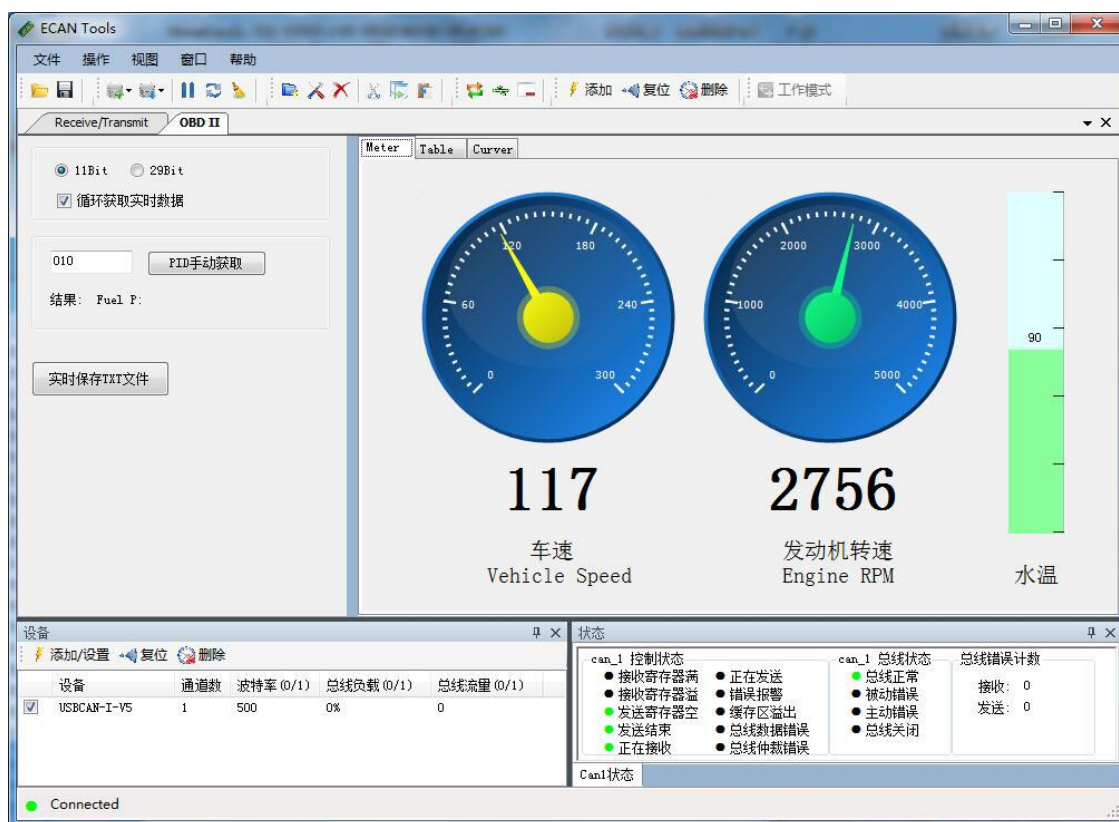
ECAN Tools

文件 操作 视图 窗口 帮助

添加 复位 删除 工作模式

Receive/Transmit OBD II

11Bit 29Bit
循环获取实时数据

010 PID手动获取

结果: Fuel P:

实时保存TXT文件

Meter Table Curver

0 60 120 180 240 300

0 1000 2000 3000 4000 5000

90

117
车速
Vehicle Speed

2756
发动机转速
Engine RPM

水温

设备
添加/设置 复位 删除

| 设备 | 通道数 | 波特率(0/1) | 总线负载(0/1) | 总线流量(0/1) |
|---|---|---|---|---|
| USBCAN-I-V5 | 1 | 500 | 0% | 0 |

状态
can_1 控制状态
接收寄存器满
接收寄存器溢
发送寄存器空
发送结束
正在接收
正在发送
错误报警
缓存区溢出
总线数据错误
总线仲裁错误

can_1 总线状态
总线正常
被动错误
主动错误
总线关闭

总线错误计数
接收: 0
发送: 0

Can1状态

Connected